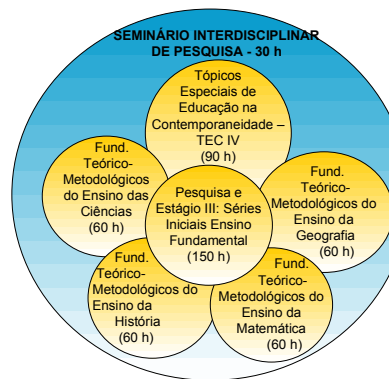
SEMINÁRIO INTERDISCIPLINAR DE PESQUISA - 30 h

Tópicos Especiais de Educação na Contemporaneidade – TEC IV (90 h)

Fund. Teórico-Metodológicos do Ensino das Ciências (60 h)

Pesquisa e Estágio III: Séries Iniciais Ensino Fundamental (150 h)

Fund. Teórico-Metodológicos do Ensino da Geografia (60 h)

Fund. Teórico-Metodológicos do Ensino da História (60 h)

Fund. Teórico-Metodológicos do Ensino da Matemática (60 h)